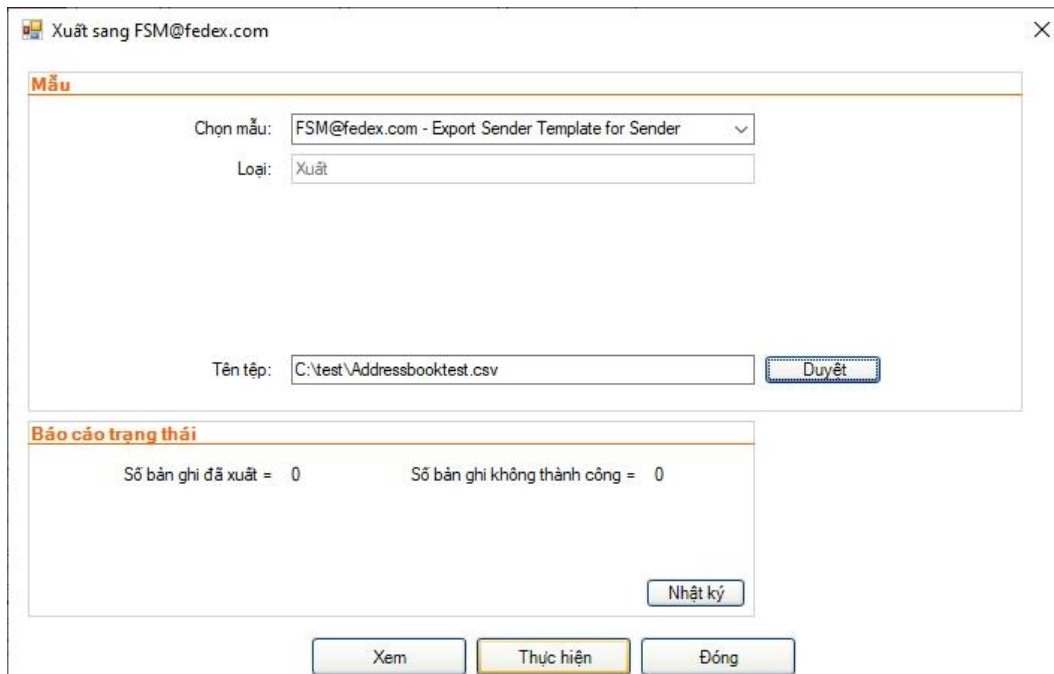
Xuất sang FSM@fedex.com

×

Mẫu

Chọn mẫu: FSM@fedex.com - Export Sender Template for Sender

Loại: Xuất

Tên tệp: C:\test\Addressbooktest.csv

Duyệt

Báo cáo trạng thái

Số bản ghi đã xuất = 0

Số bản ghi không thành công = 0

Nhật ký

Xem

Thực hiện

Đóng